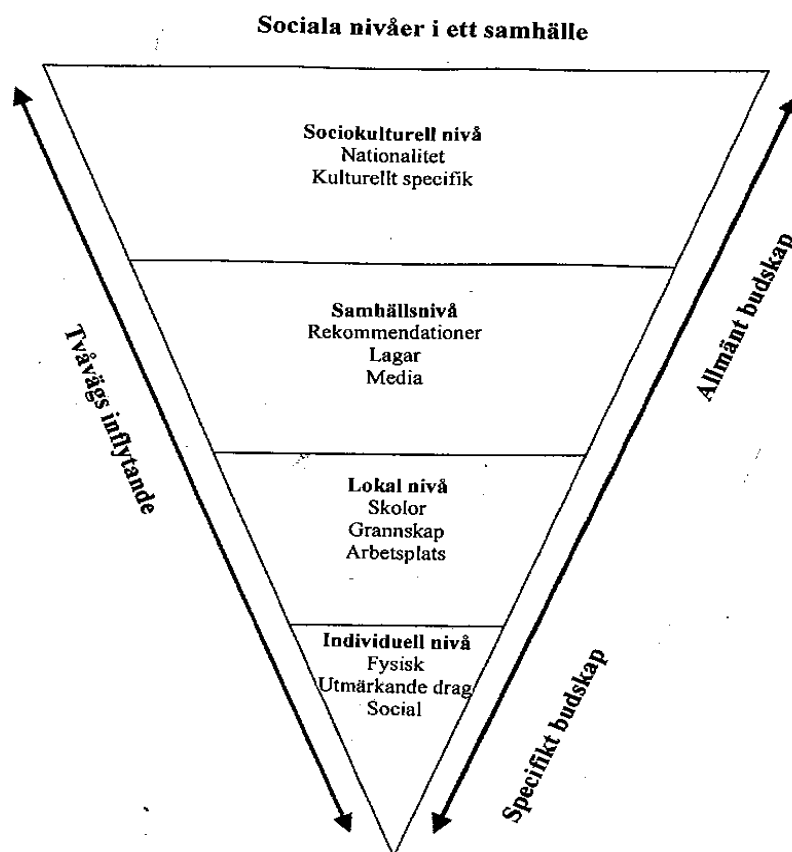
Sociala nivåer i ett samhälle

Sociokulturell nivå
Nationalitet
Kulturellt specifik

Samhällsnivå
Rekommendationer
Lagar
Media

Lokal nivå
Skolor
Grannskap
Arbetsplats

Individuell nivå
Fysisk
Utmärkande drag
Social

Tvåvägs inflytande

Allmänt budskap

Specifikt budskap